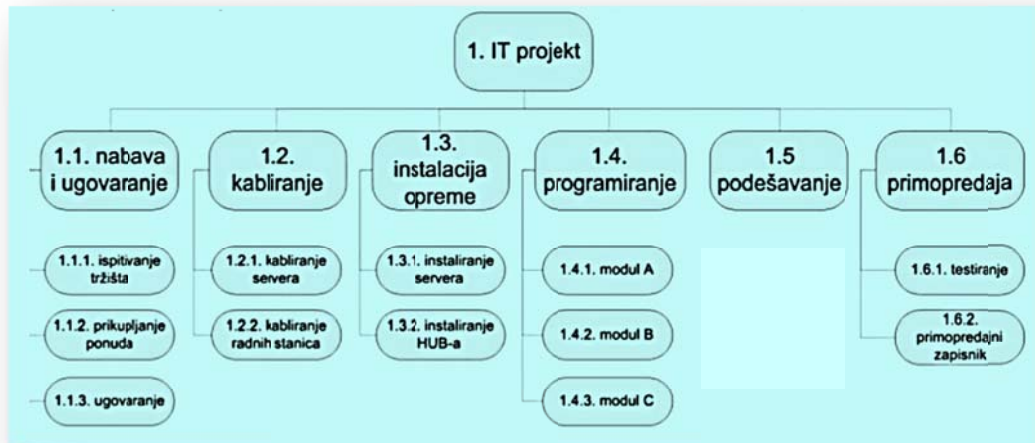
1. IT projekt

1.1. nabava i ugovaranje

1.1.1. ispitivanje tržišta

1.1.2. prikupljanje ponuda

1.1.3. ugovaranje

1.2. kabliranje

1.2.1. kabliranje servera

1.2.2. kabliranje radnih stanica

1.3. instalacija opreme

1.3.1. instaliranje servera

1.3.2. instaliranje HUB-a

1.4. programiranje

1.4.1. modul A

1.4.2. modul B

1.4.3. modul C

1.5 podešavanje

1.6 primopredaja

1.6.1. testiranje

1.6.2. primopredajni zapisnik